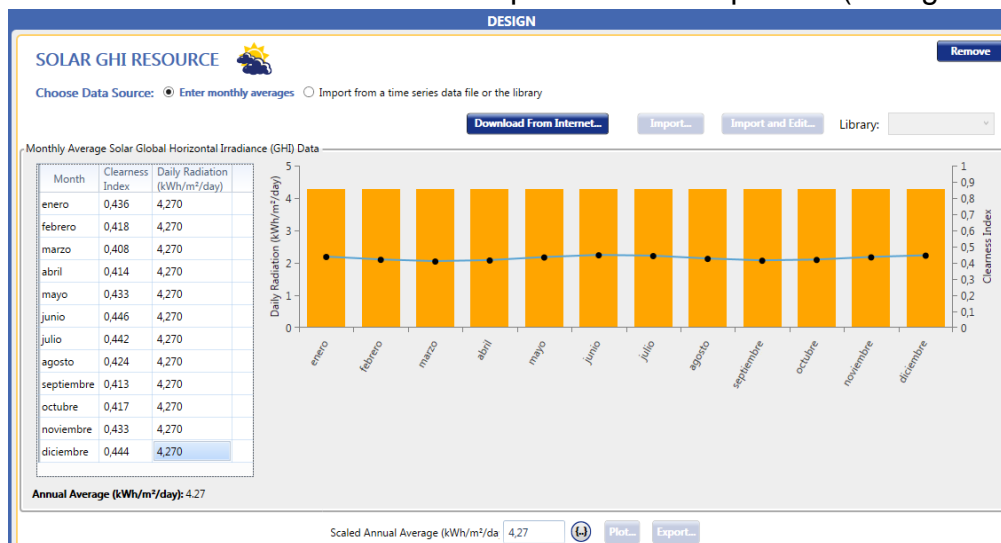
DESIGN

SOLAR GHI RESOURCE

Remove

Choose Data Source: Enter monthly averages Import from a time series data file or the library

Download From Internet... Import... Import and Edit... Library:

Monthly Average Solar Global Horizontal Irradiance (GHI) Data

| Month | Clearness Index | Daily Radiation (kWh/m²/day) |
|---|---|---|
| enero | 0,436 | 4,270 |
| febrero | 0,418 | 4,270 |
| marzo | 0,408 | 4,270 |
| abril | 0,414 | 4,270 |
| mayo | 0,433 | 4,270 |
| junio | 0,446 | 4,270 |
| julio | 0,442 | 4,270 |
| agosto | 0,424 | 4,270 |
| septiembre | 0,413 | 4,270 |
| octubre | 0,417 | 4,270 |
| noviembre | 0,433 | 4,270 |
| diciembre | 0,444 | 4,270 |

Daily Radiation (kWh/m²/day)
5
4
3
2
1
0

Clearness Index
1
0,9
0,8
0,7
0,6
0,5
0,4
0,3
0,2
0,1
0

enero febrero marzo abril mayo junio julio agosto septiembre octubre noviembre diciembre

Annual Average (kWh/m²/day): 4.27

Scaled Annual Average (kWh/m²/da 4,27 Plot... Export...